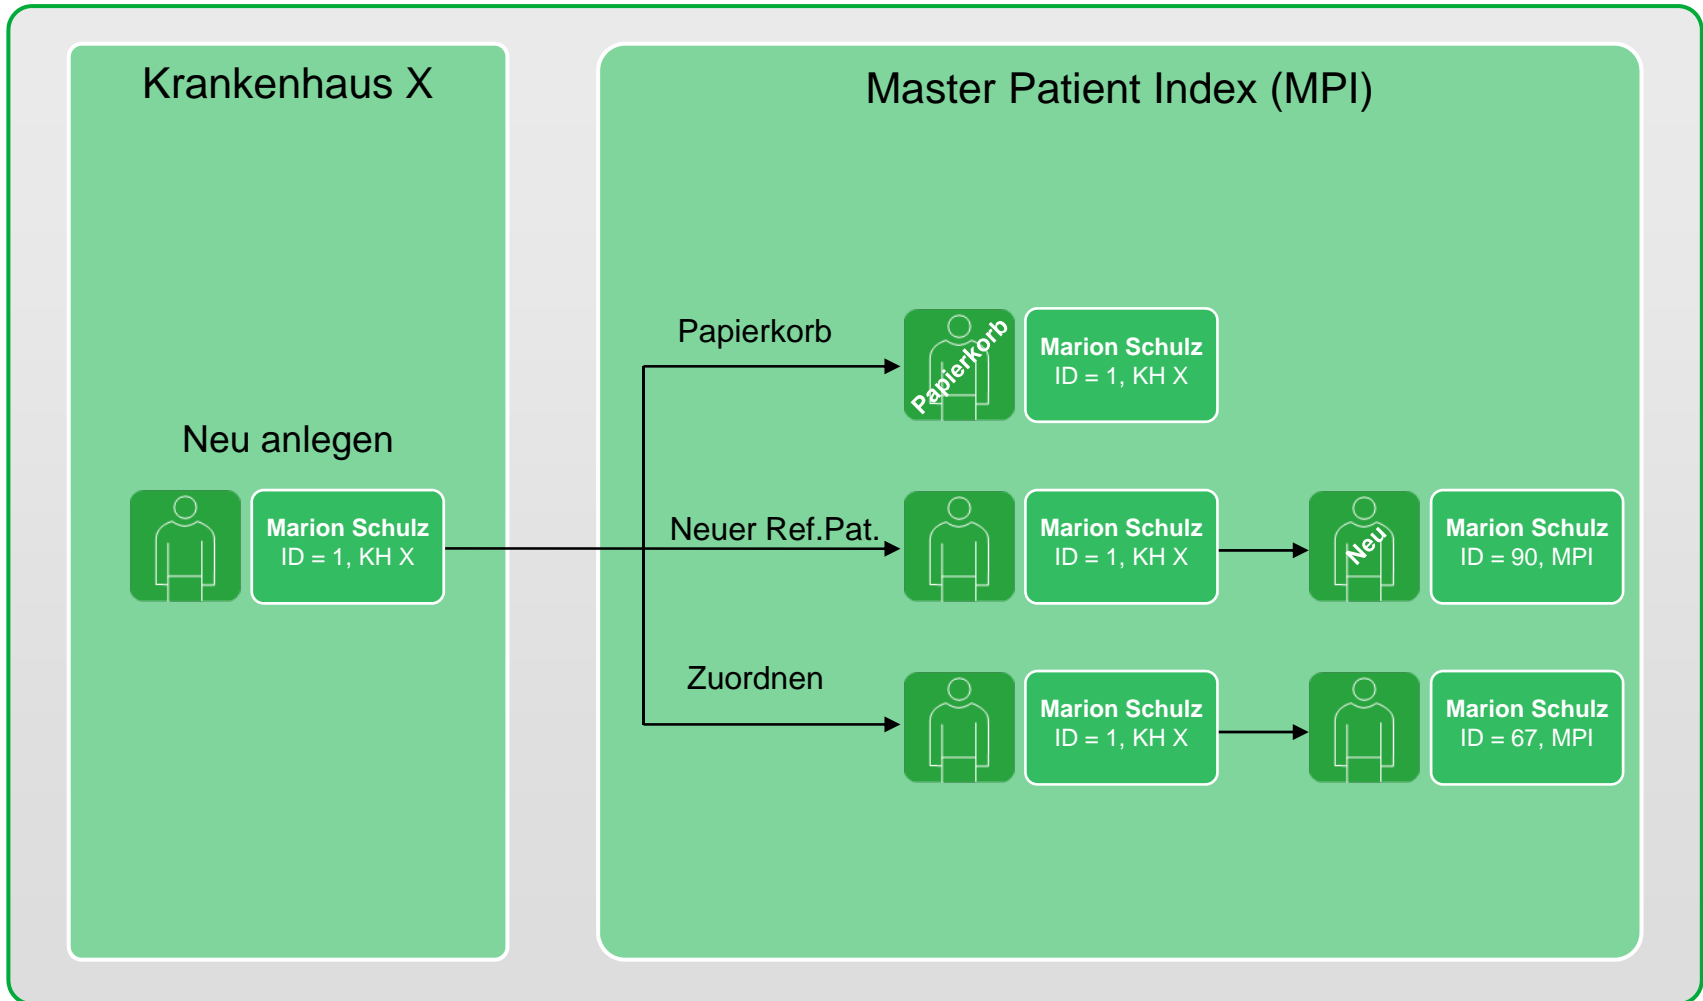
Krankenhaus X

Neu anlegen

Marion Schulz
ID = 1, KH X

Master Patient Index (MPI)

Papierkorb

Papierkorb

Marion Schulz
ID = 1, KH X

Neuer Ref.Pat.

Marion Schulz
ID = 1, KH X

Neu

Marion Schulz
ID = 90, MPI

Zuordnen

Marion Schulz
ID = 1, KH X

Marion Schulz
ID = 67, MPI